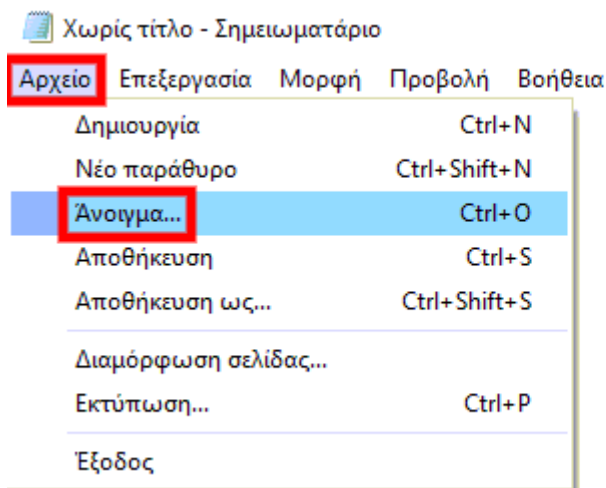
Χωρίς τίτλο - Σημειωματάριο

Αρχείο Επεξεργασία Μορφή Προβολή Βοήθεια

Δημιουργία Ctrl+N
Νέο παράθυρο Ctrl+Shift+N
Άνοιγμα... Ctrl+O
Αποθήκευση Ctrl+S
Αποθήκευση ως... Ctrl+Shift+S

Διαμόρφωση σελίδας...
Εκτύπωση... Ctrl+P

Έξοδος